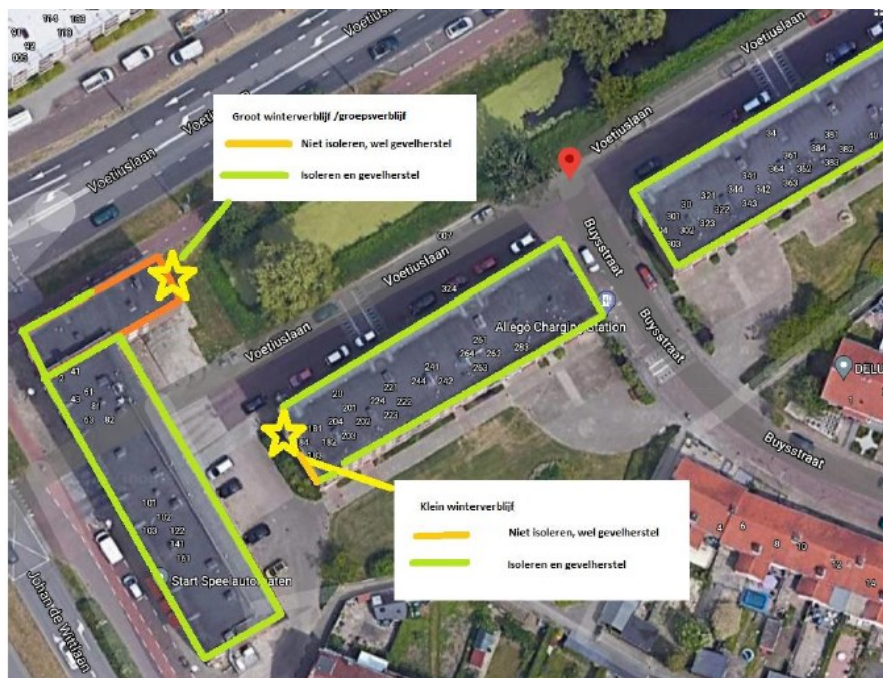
Groot winterverblijf /groepsverblijf
Niet isoleren, wel gevelherstel
Isoleren en gevelherstel

Voetiuslaan
Voetiuslaan
Voetiuslaan
Voetiuslaan
Voetiuslaan
Voetiuslaan
Buysstraat
Buysstraat
Buysstraat

34 361 381 30 384 382 341 364 362 383 321 344 342 363 301 322 343 304 302 323 303

307 324
Allego Charging Station
261 283 264 262 263 241 244 242 221 224 222 201 204 202 223 181 184 182 203 183
41 43 61 81 63 82
101 102 103 122 121 141 161
Start Speelautomaten
Johan de Wittlaan
DELI
4 6 8 10 12 14

Klein winterverblijf
Niet isoleren, wel gevelherstel
Isoleren en gevelherstel